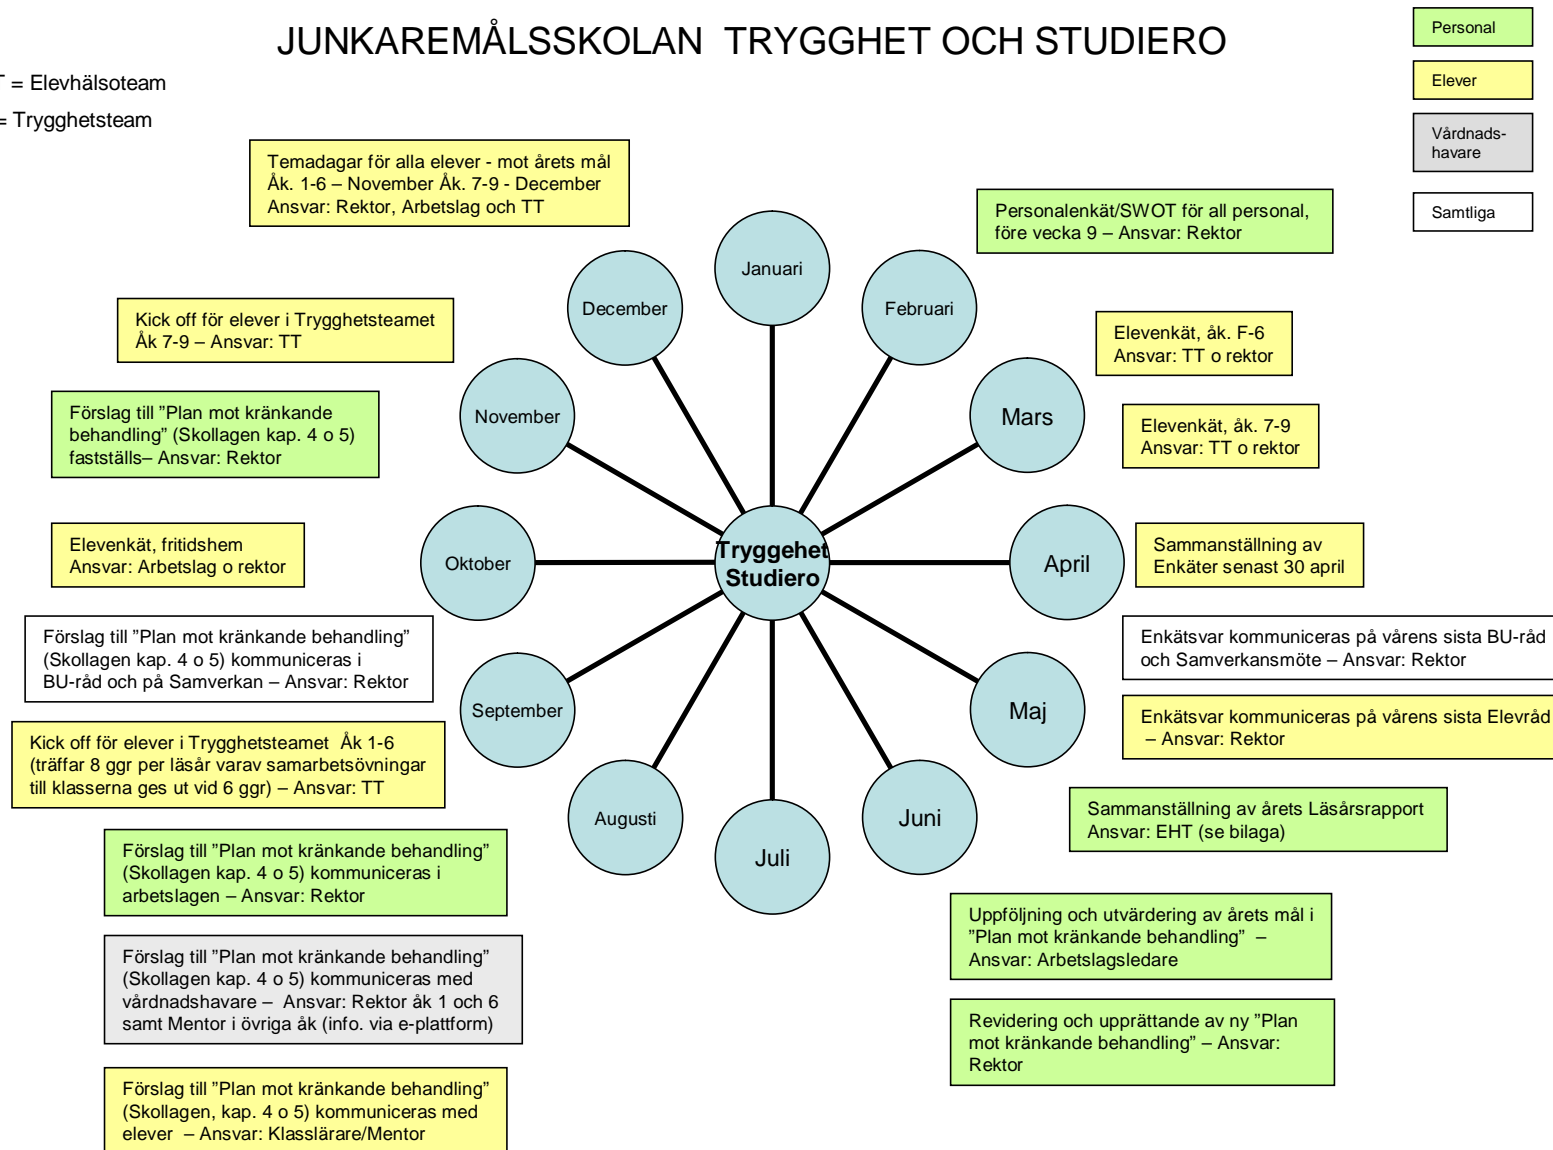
JUNKAREMÅLSSKOLAN TRYGGHET OCH STUDIERO

T = Elevhälsoteam

= Trygghetsteam

Personal

Elever

Vårdnads-havare

Samtliga

Temadagar för alla elever - mot årets mål
Åk. 1-6 – November Åk. 7-9 - December
Ansvar: Rektor, Arbetslag och TT

Personalenkät/SWOT för all personal, före vecka 9 – Ansvar: Rektor

Kick off för elever i Trygghetsteamet
Åk 7-9 – Ansvar: TT

Elevenkät, åk. F-6
Ansvar: TT o rektor

Förslag till ”Plan mot kränkande behandling” (Skollagen kap. 4 o 5) fastställs– Ansvar: Rektor

Elevenkät, åk. 7-9
Ansvar: TT o rektor

Elevenkät, fritidshem
Ansvar: Arbetslag o rektor

Sammanställning av Enkäter senast 30 april

Förslag till ”Plan mot kränkande behandling” (Skollagen kap. 4 o 5) kommuniceras i BU-råd och på Samverkan – Ansvar: Rektor

Enkätsvar kommuniceras på vårens sista BU-råd och Samverkansmöte – Ansvar: Rektor

Enkätsvar kommuniceras på vårens sista Elevråd – Ansvar: Rektor

Kick off för elever i Trygghetsteamet Åk 1-6 (träffar 8 ggr per läsår varav samarbetsövningar till klasserna ges ut vid 6 ggr) – Ansvar: TT

Sammanställning av årets Läsårsrapport
Ansvar: EHT (se bilaga)

Förslag till ”Plan mot kränkande behandling” (Skollagen kap. 4 o 5) kommuniceras i arbetslagen – Ansvar: Rektor

Uppföljning och utvärdering av årets mål i ”Plan mot kränkande behandling” – Ansvar: Arbetslagsledare

Förslag till ”Plan mot kränkande behandling” (Skollagen kap. 4 o 5) kommuniceras med vårdnadshavare – Ansvar: Rektor åk 1 och 6 samt Mentor i övriga åk (info. via e-plattform)

Revidering och upprättande av ny ”Plan mot kränkande behandling” – Ansvar: Rektor

Förslag till ”Plan mot kränkande behandling” (Skollagen, kap. 4 o 5) kommuniceras med elever – Ansvar: Klasslärare/Mentor

Januari
Februari
Mars
April
Maj
Juni
Juli
Augusti
September
Oktober
November
December

Trygghet
Studiero